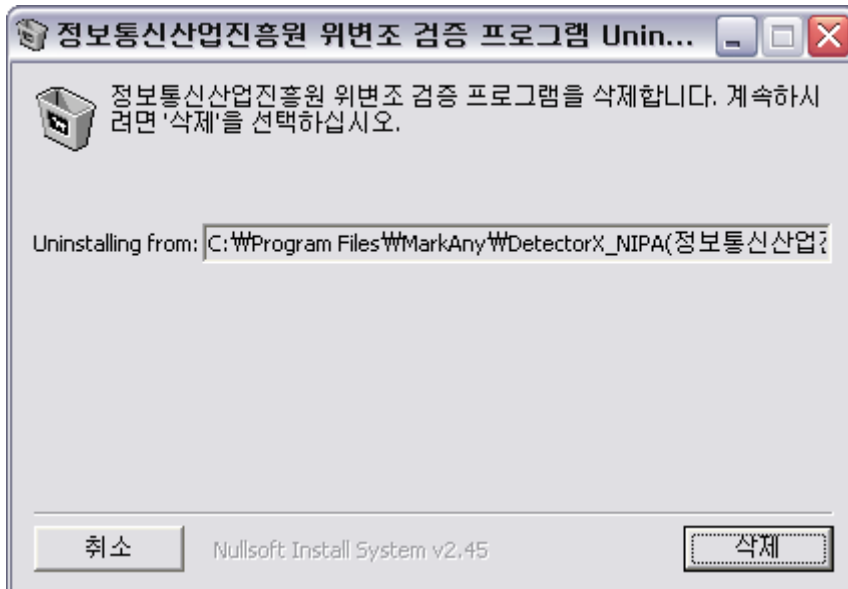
정보통신산업진흥원 위변조 검증 프로그램 Unin...

정보통신산업진흥원 위변조 검증 프로그램을 삭제합니다. 계속하시려면 '삭제'를 선택하십시오.

Uninstalling from: C:₩Program Files₩MarkAny₩DetectorX_NIPA(정보통신산업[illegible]

취소

Nullsoft Install System v2.45

삭제